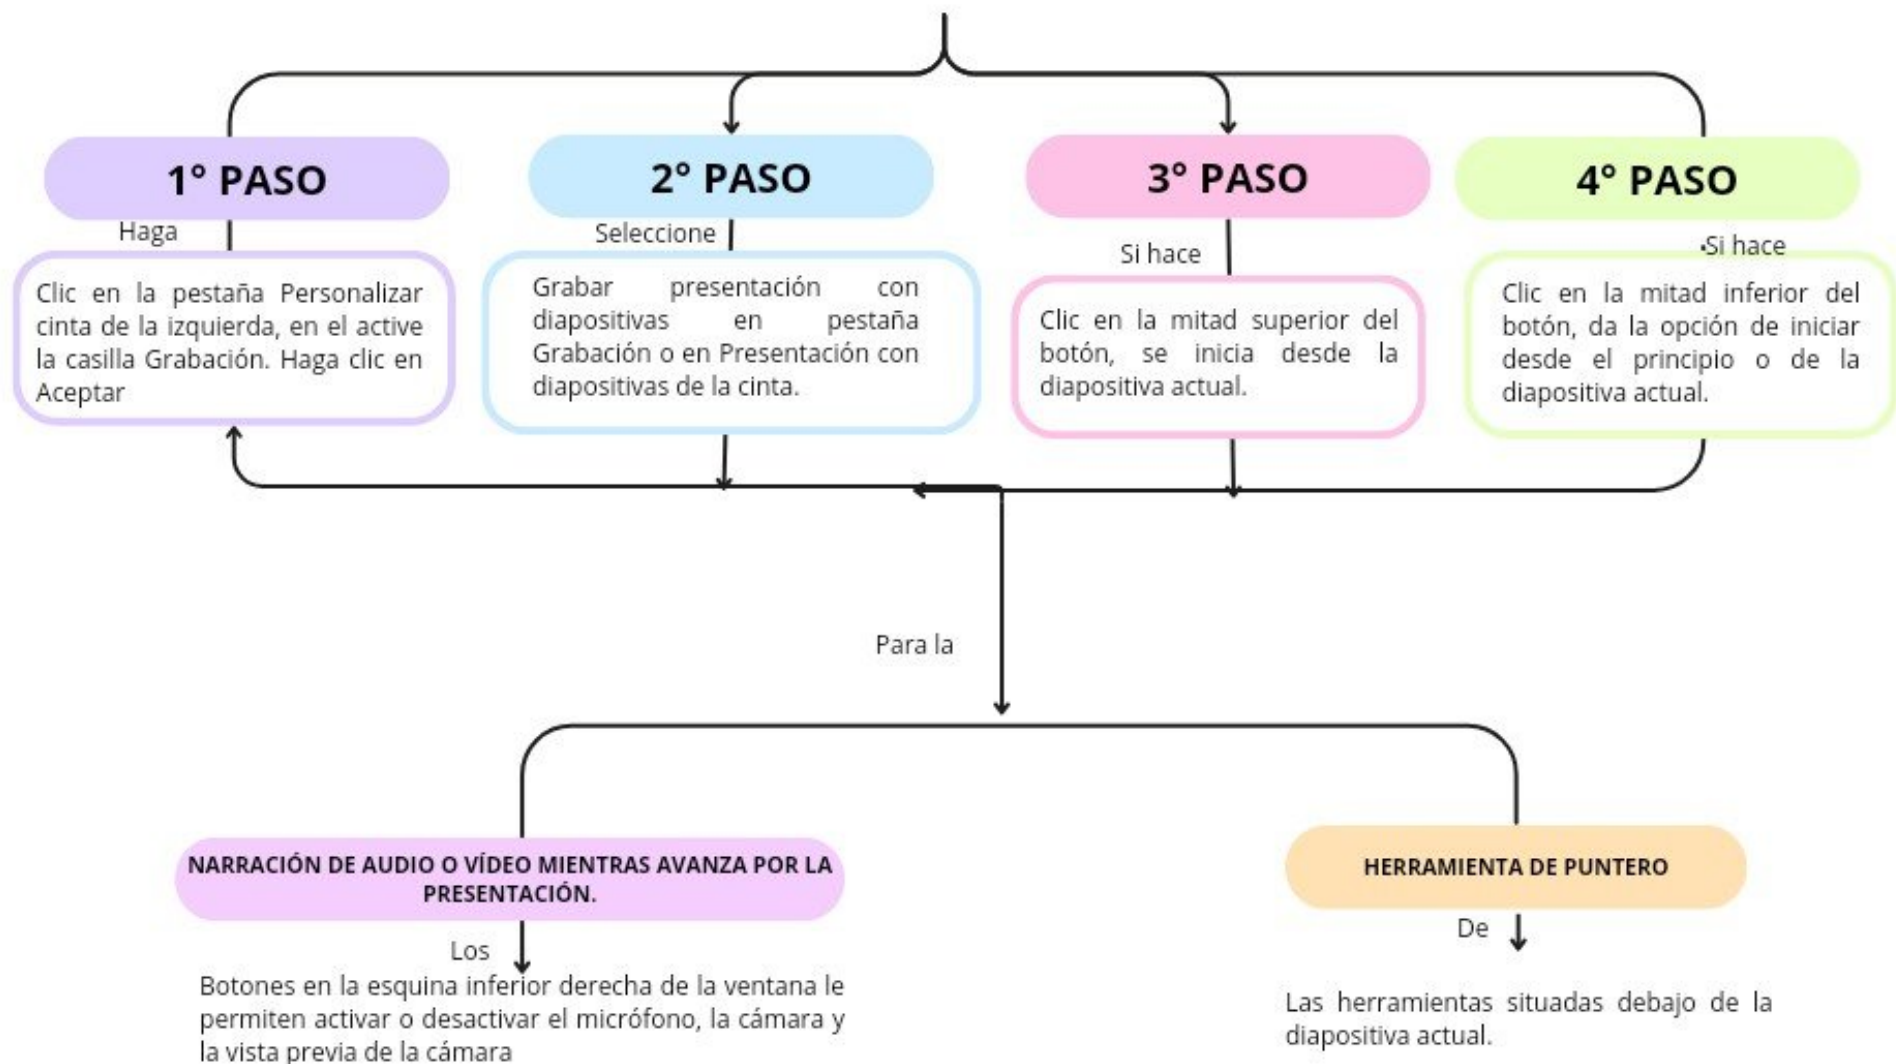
1° PASO

Haga

Clic en la pestaña Personalizar cinta de la izquierda, en el active la casilla Grabación. Haga clic en Aceptar

2° PASO

Seleccione

Grabar presentación con diapositivas en pestaña Grabación o en Presentación con diapositivas de la cinta.

3° PASO

Si hace

Clic en la mitad superior del botón, se inicia desde la diapositiva actual.

4° PASO

·Si hace

Clic en la mitad inferior del botón, da la opción de iniciar desde el principio o de la diapositiva actual.

Para la

NARRACIÓN DE AUDIO O VÍDEO MIENTRAS AVANZA POR LA PRESENTACIÓN.

Los

Botones en la esquina inferior derecha de la ventana le permiten activar o desactivar el micrófono, la cámara y la vista previa de la cámara

HERRAMIENTA DE PUNTERO

De

Las herramientas situadas debajo de la diapositiva actual.